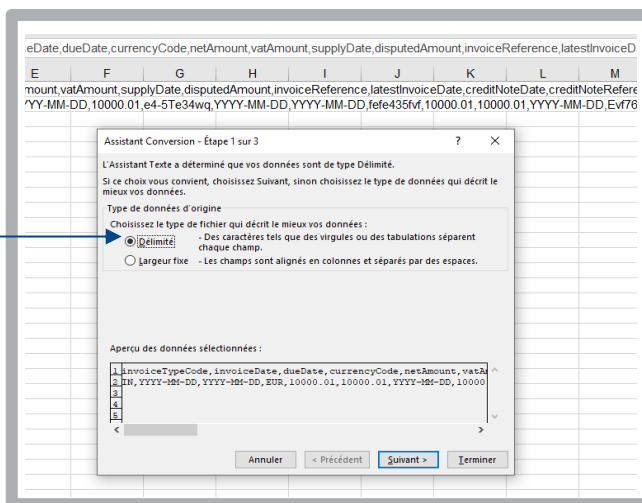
eDate,dueDate,currencyCode,netAmount,vatAmount,supplyDate,disputedAmount,invoiceReference,latestInvoiceD

| E | F | G | H | I | J | K | L | M |
|---|---|---|---|---|---|---|---|---|

mount,vatAmount,supplyDate,disputedAmount,invoiceReference,latestInvoiceDate,creditNoteDate,creditNoteRefere
YYY-MM-DD,10000.01,e4-5Te34wq,YYYY-MM-DD,YYYY-MM-DD,fefe435fvf,10000.01,10000.01,YYYY-MM-DD,Evf76

Assistant Conversion - Étape 1 sur 3 ? ✕

L'Assistant Texte a déterminé que vos données sont de type Délimité.

Si ce choix vous convient, choisissez Suivant, sinon choisissez le type de données qui décrit le mieux vos données.

Type de données d'origine

Choisissez le type de fichier qui décrit le mieux vos données :

Délimité - Des caractères tels que des virgules ou des tabulations séparent chaque champ.

Largeur fixe - Les champs sont alignés en colonnes et séparés par des espaces.

Aperçu des données sélectionnées :

1 invoiceTypeCode,invoiceDate,dueDate,currencyCode,netAmount,vatA
2 IN,YYYY-MM-DD,YYYY-MM-DD,EUR,10000.01,10000.01,YYYY-MM-DD,10000
3
4
5

Annuler < Précédent Suivant > Terminer